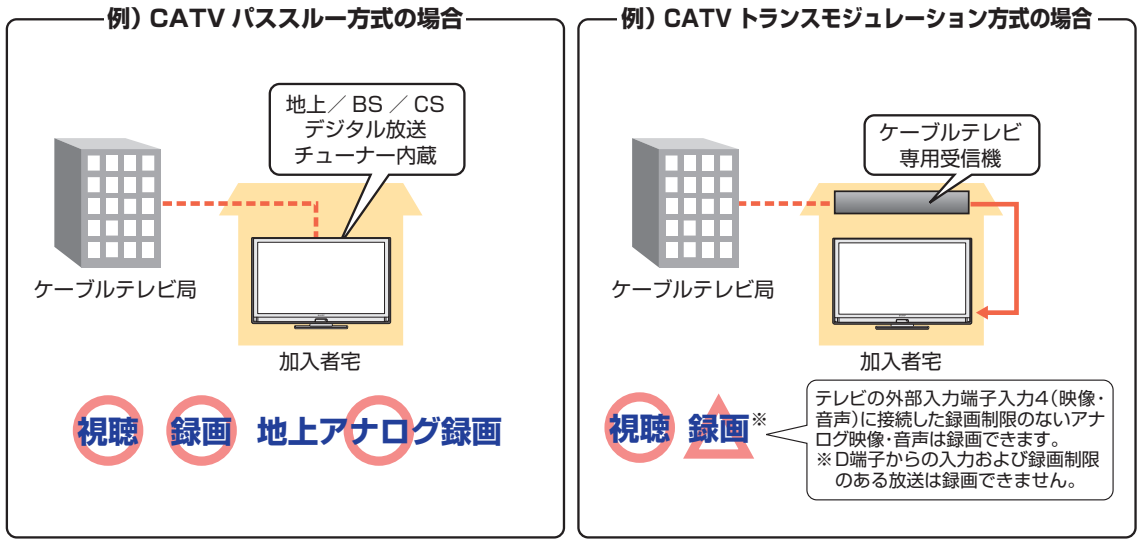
例）CATV パススルー方式の場合

地上／BS ／ CS
デジタル放送
チューナー内蔵

ケーブルテレビ局

加入者宅

視聴　録画　地上アナログ録画

例）CATV トランスモジュレーション方式の場合

ケーブルテレビ
専用受信機

ケーブルテレビ局

加入者宅

視聴　録画※

テレビの外部入力端子入力4（映像・音声）に接続した録画制限のないアナログ映像・音声は録画できます。
※D端子からの入力および録画制限のある放送は録画できません。